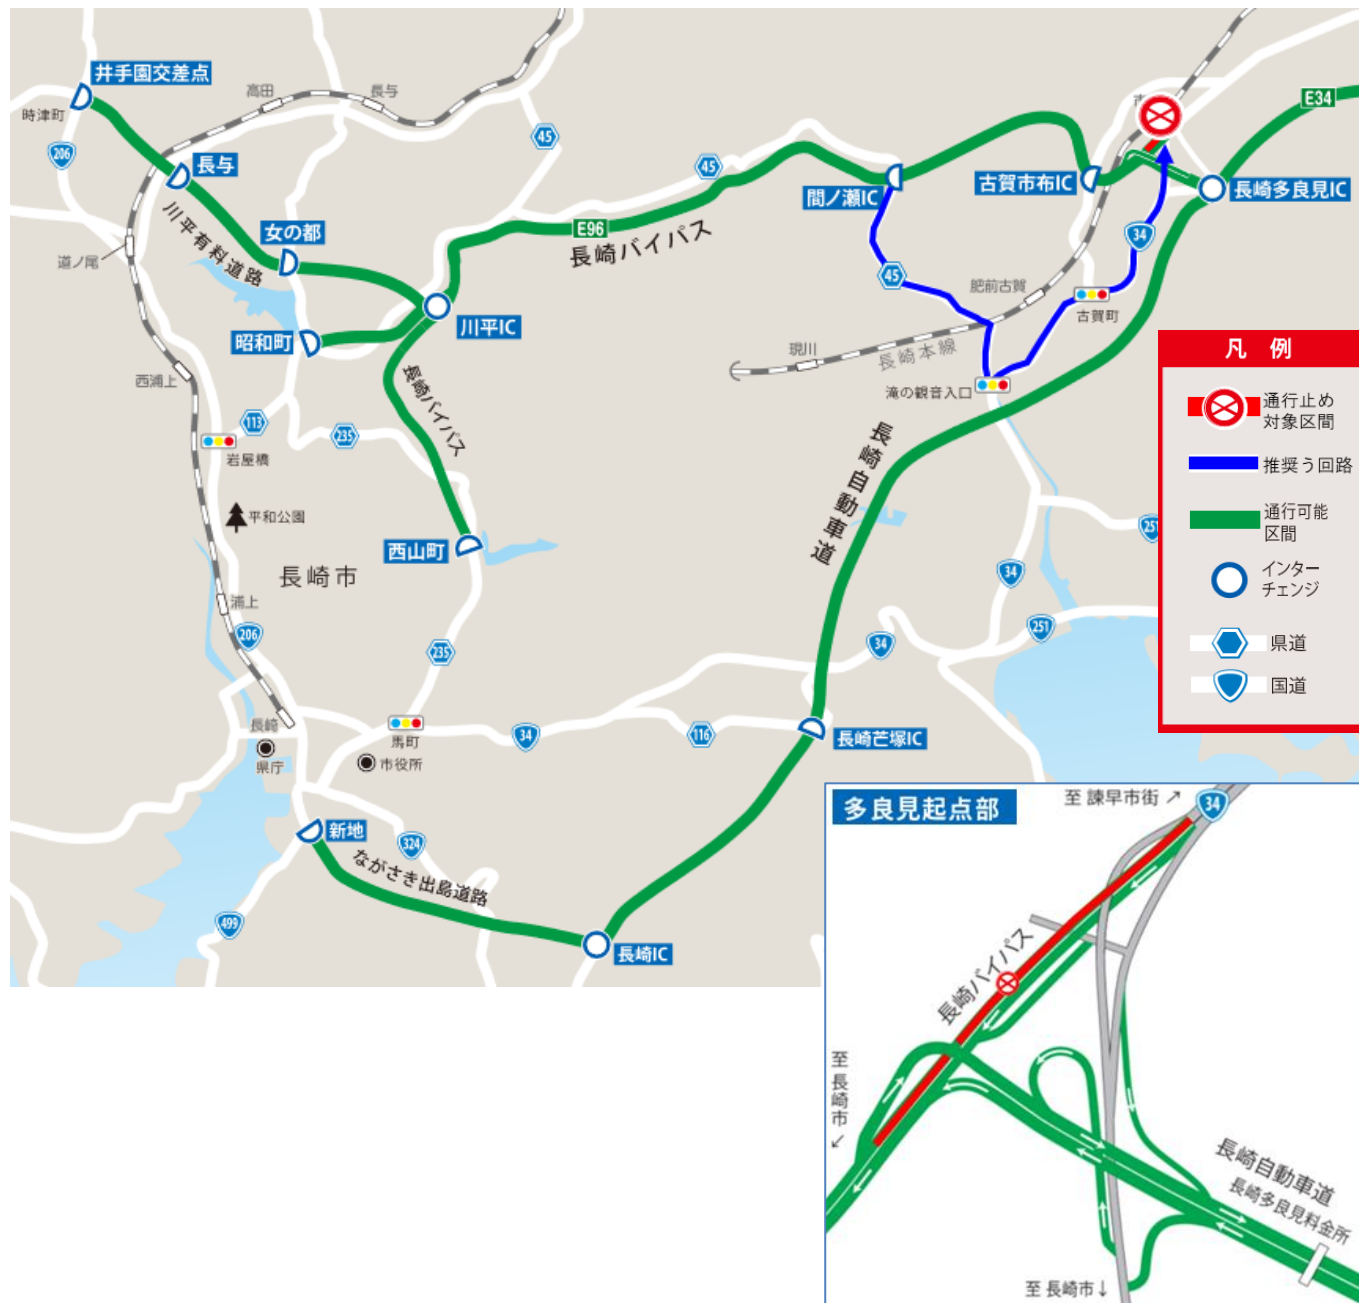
井手園交差点
時津町
高田
長与
45
206
長与
川平有料道路
道ノ尾
女の都
45
E96
長崎バイパス
間ノ瀬IC
古賀市布IC
E34
長崎多良見IC
川平IC
昭和町
45
肥前古賀
34
古賀町
西浦上
113
235
長崎バイパス
岩屋橋
平和公園
西山町
長崎市
浦上
206
235
現川
長崎本線
滝の観音入口
長崎自動車道
251
34
251
34
凡　例
通行止め対象区間
推奨う回路
通行可能区間
インターチェンジ
県道
国道
長崎
県庁
馬町
市役所
34
116
長崎芒塚IC
新地
324
ながさき出島道路
499
長崎IC
多良見起点部
至 諫早市街 ↗
34
長崎バイパス
至長崎市↙
長崎自動車道
長崎多良見料金所
至 長崎市↓